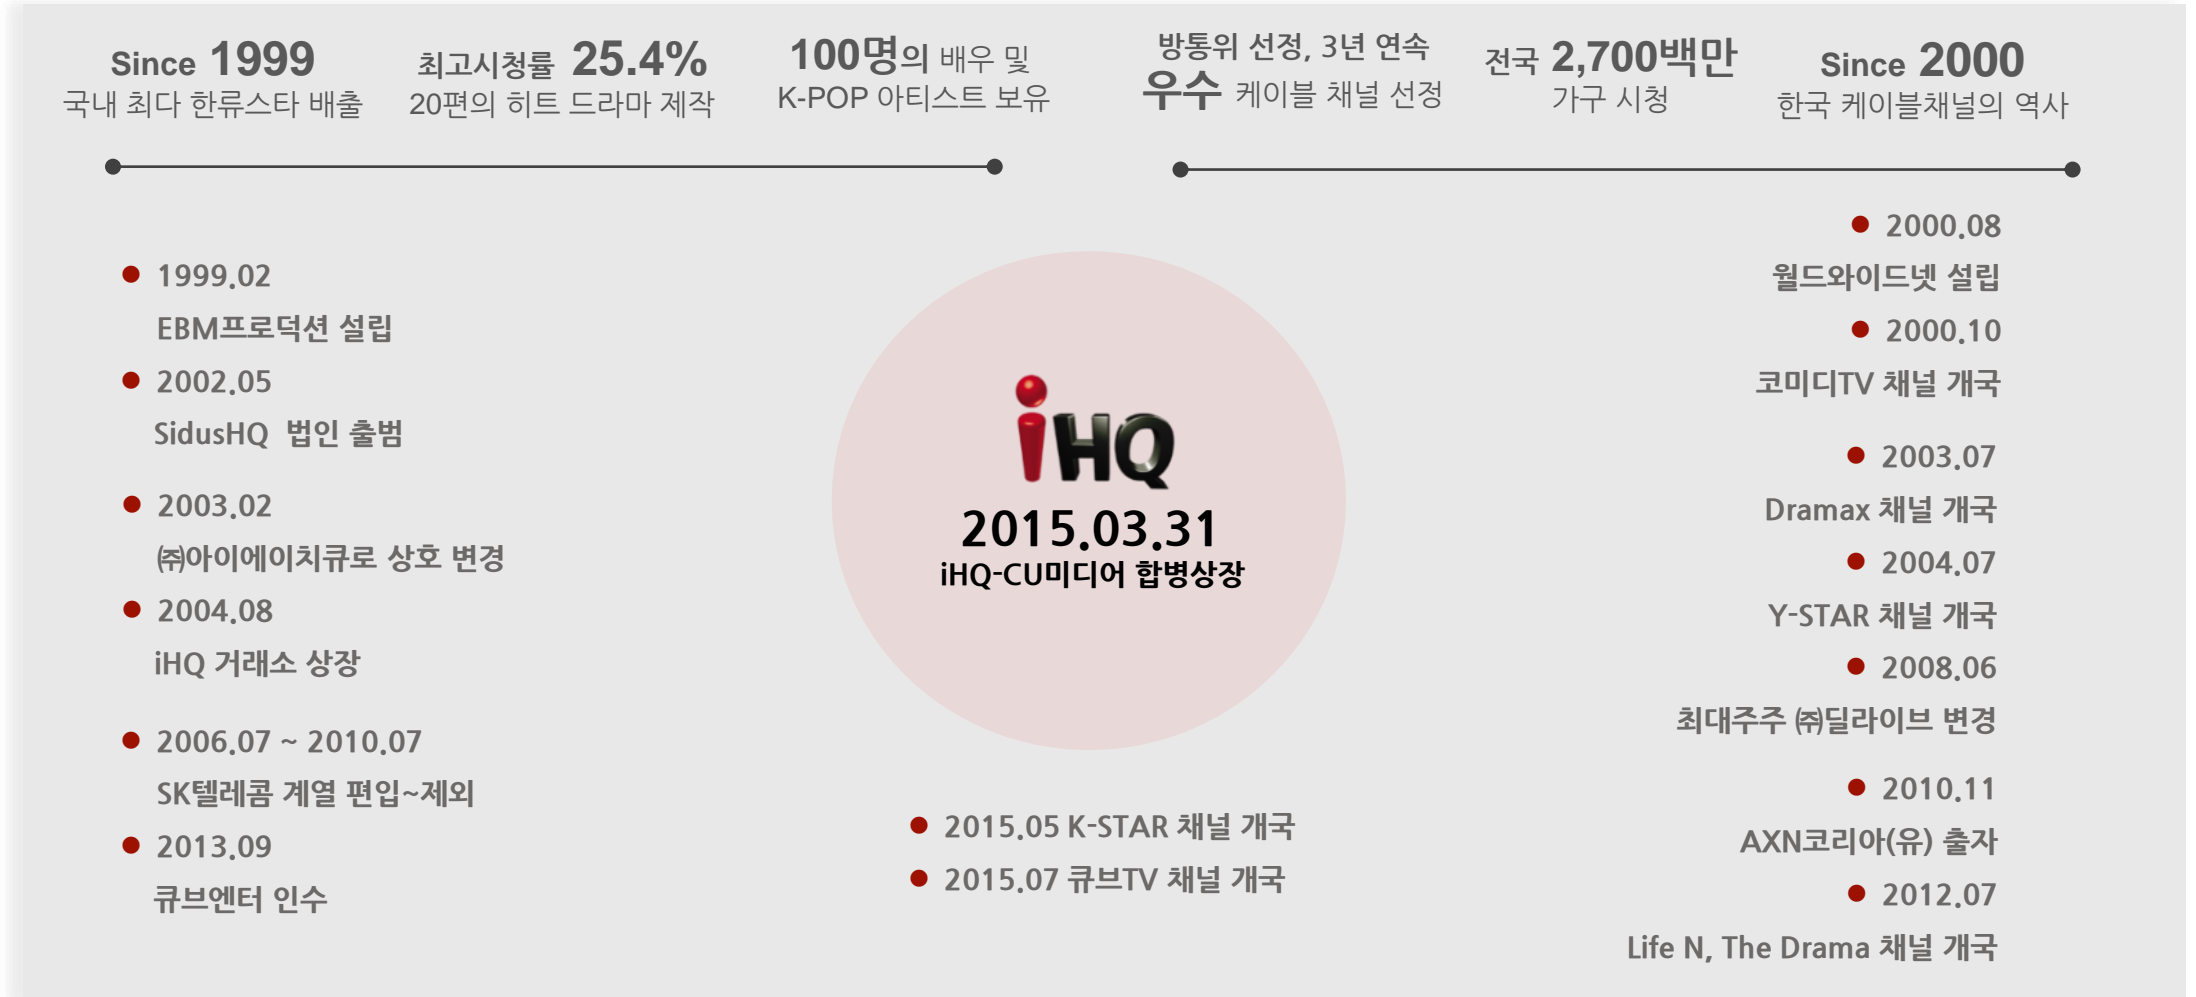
Since 1999
국내 최다 한류스타 배출

최고시청률 25.4%
20편의 히트 드라마 제작

100명의 배우 및
K-POP 아티스트 보유

방통위 선정, 3년 연속
우수 케이블 채널 선정

전국 2,700백만
가구 시청

Since 2000
한국 케이블채널의 역사

1999.02
EBM프로덕션 설립

2002.05
SidusHQ 법인 출범

2003.02
㈜아이에이치큐로 상호 변경

2004.08
iHQ 거래소 상장

2006.07 ~ 2010.07
SK텔레콤 계열 편입~제외

2013.09
큐브엔터 인수

iHQ
2015.03.31
iHQ-CU미디어 합병상장

2015.05 K-STAR 채널 개국

2015.07 큐브TV 채널 개국

2000.08
월드와이드넷 설립

2000.10
코미디TV 채널 개국

2003.07
Dramax 채널 개국

2004.07
Y-STAR 채널 개국

2008.06
최대주주 ㈜딜라이브 변경

2010.11
AXN코리아(유) 출자

2012.07
Life N, The Drama 채널 개국